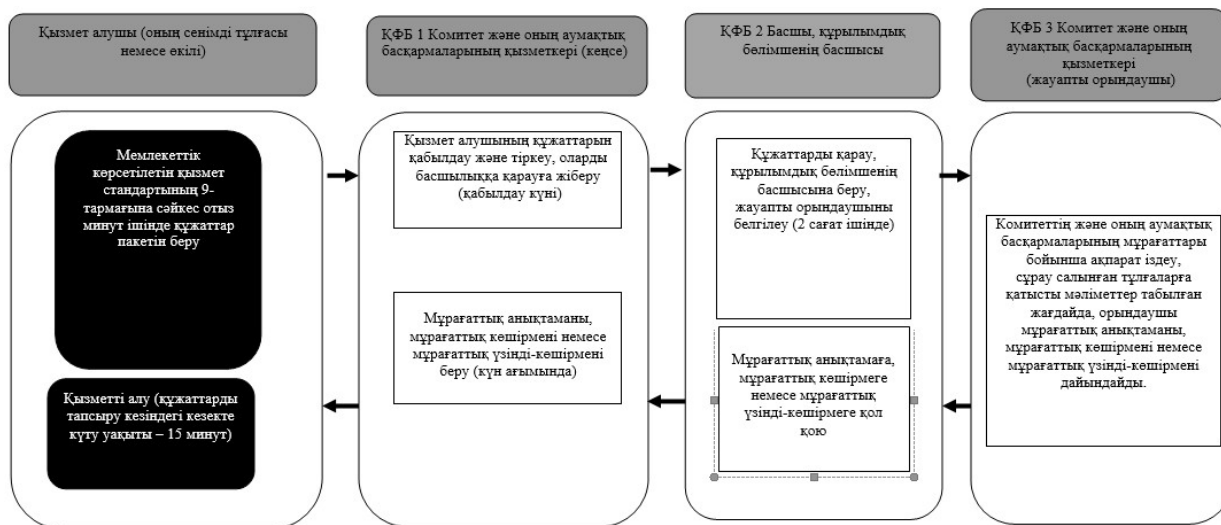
Қызмет алушы (оның сенімді тұлғасы немесе өкілі)

ҚФБ 1 Комитет және оның аумақтық басқармаларының қызметкері (кеңсе)

ҚФБ 2 Басшы, құрылымдық бөлімшенің басшысы

ҚФБ 3 Комитет және оның аумақтық басқармаларының қызметкері (жауапты орындаушы)

Мемлекеттік көрсетілетін қызмет стандартының 9-тармағына сәйкес отыз минут ішінде құжаттар пакетін беру

Қызметті алу (құжаттарды тапсыру кезіндегі кезекте күту уақыты – 15 минут)

Қызмет алушының құжаттарын қабылдау және тіркеу, оларды басшылыққа қарауға жіберу (қабылдау күні)

Мұрағаттық анықтаманы, мұрағаттық көшірмені немесе мұрағаттық үзінді-көшірмені беру (күн ағымында)

Құжаттарды қарау, құрылымдық бөлімшенің басшысына беру, жауапты орындаушыны белгілеу (2 сағат ішінде)

Мұрағаттық анықтамаға, мұрағаттық көшірмеге немесе мұрағаттық үзінді-көшірмеге қол қою

Комитеттің және оның аумақтық басқармаларының мұрағаттары бойынша ақпарат іздеу, сұрау салынған тұлғаларға қатысты мәліметтер табылған жағдайда, орындаушы мұрағаттық анықтаманы, мұрағаттық көшірмені немесе мұрағаттық үзінді-көшірмені дайындайды.